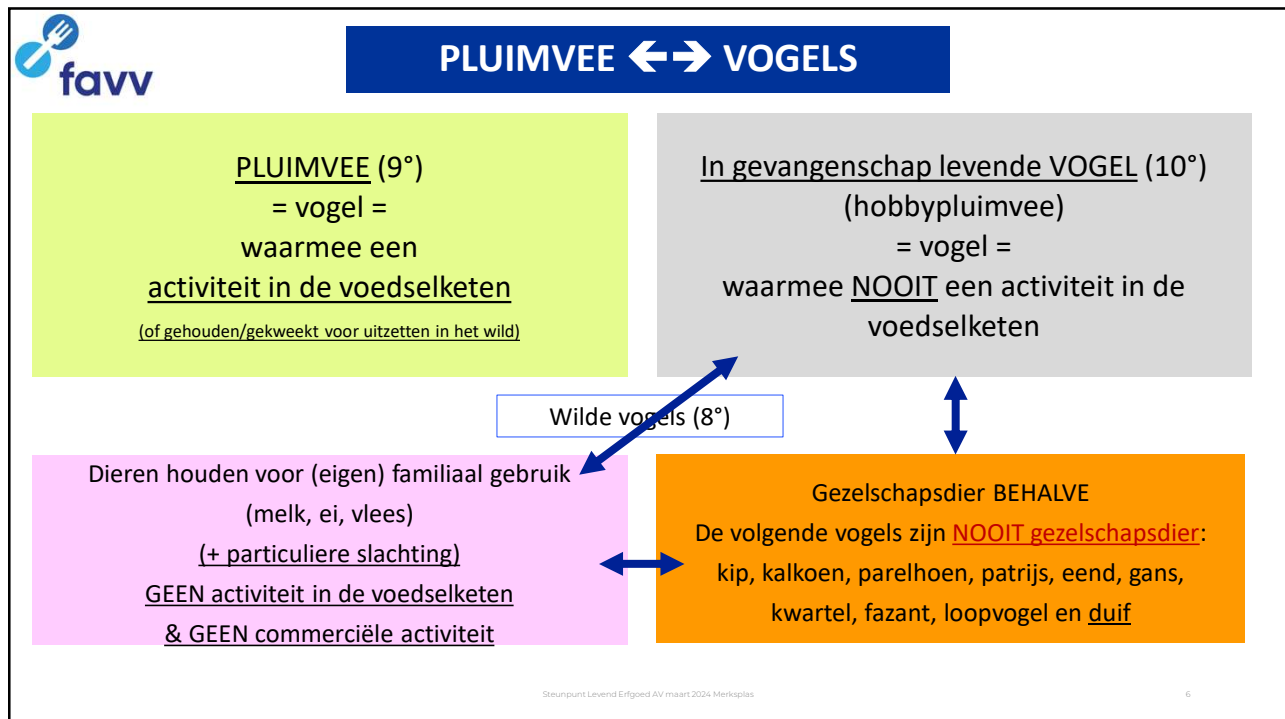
favv

PLUIMVEE ←→ VOGELS

PLUIMVEE (9°)
= vogel =
waarmee een
activiteit in de voedselketen
(of gehouden/gekweekt voor uitzetten in het wild)

In gevangenschap levende VOGEL (10°)
(hobbypluimvee)
= vogel =
waarmee NOOIT een activiteit in de voedselketen

Wilde vogels (8°)

Dieren houden voor (eigen) familiaal gebruik
(melk, ei, vlees)
(+ particuliere slachting)
GEEN activiteit in de voedselketen
& GEEN commerciële activiteit

Gezelschapsdier BEHALVE
De volgende vogels zijn NOOIT gezelschapsdier:
kip, kalkoen, parelhoen, patrijs, eend, gans,
kwartel, fazant, loopvogel en duif

Steunpunt Levend Erfgoed AV maart 2024 Merksplas

6